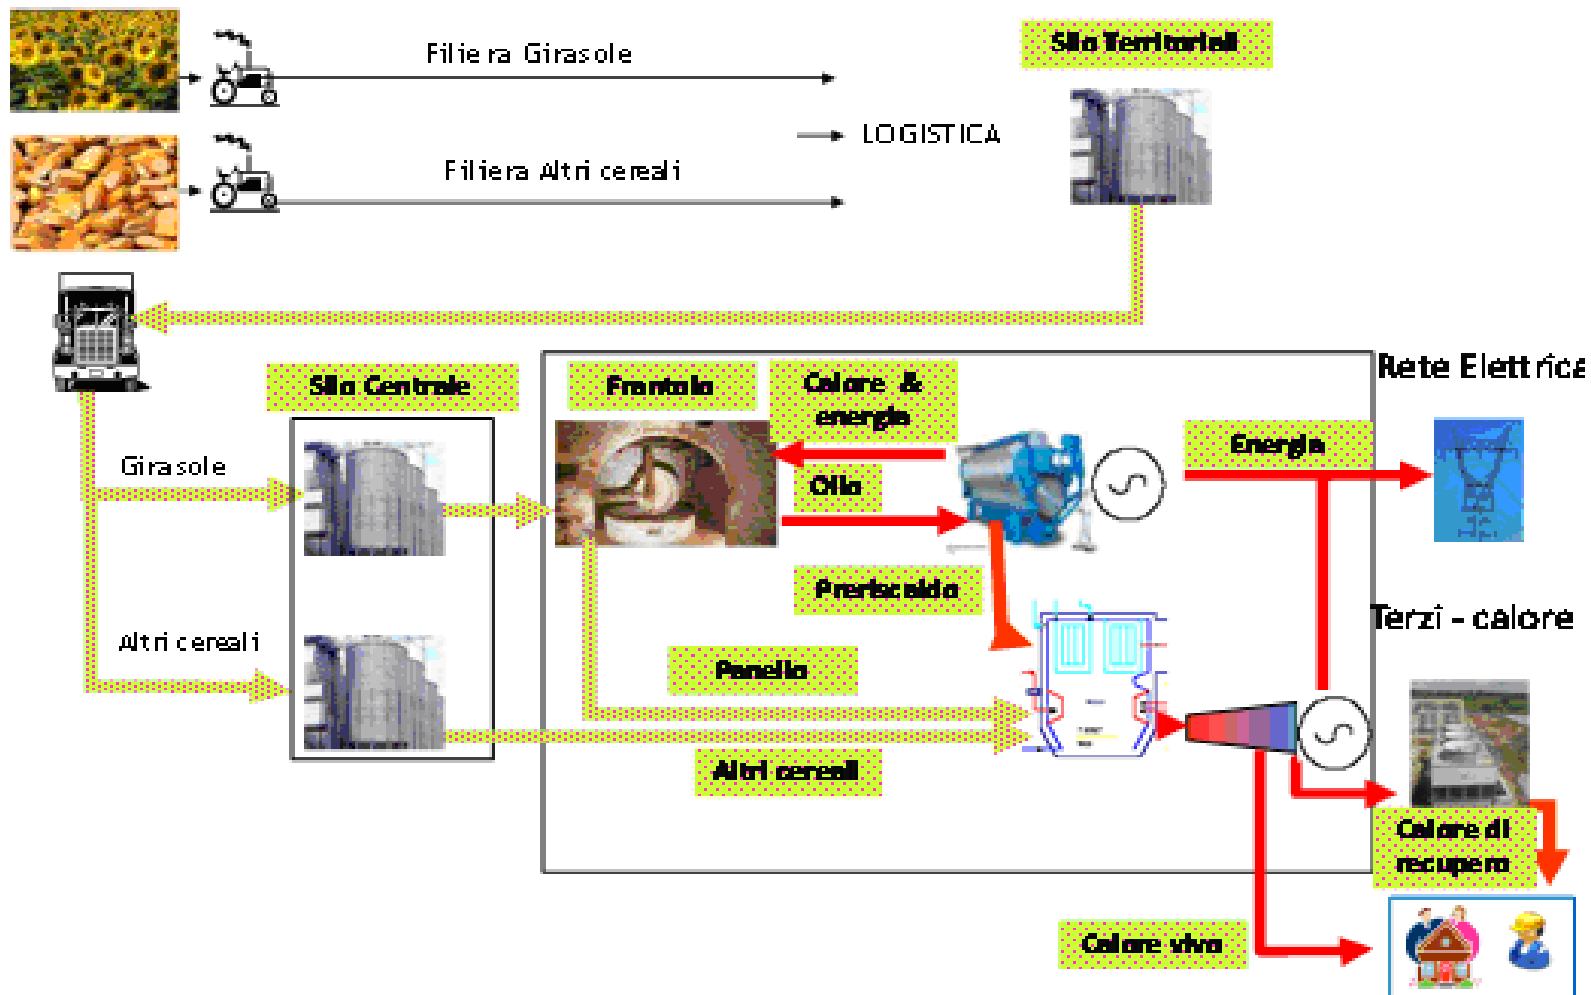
Filie ra Girasole

Filiera Altri cereali

LOGISTICA

Silo Territoriali

Silo Centrale

Frantoio

Calore & energia

Rete Elettrica

Energia

Girasole

Olio

Preriscaldo

Terzi - calore

Altri cereali

Panello

Altri cereali

Calore di recupero

Calore vivo